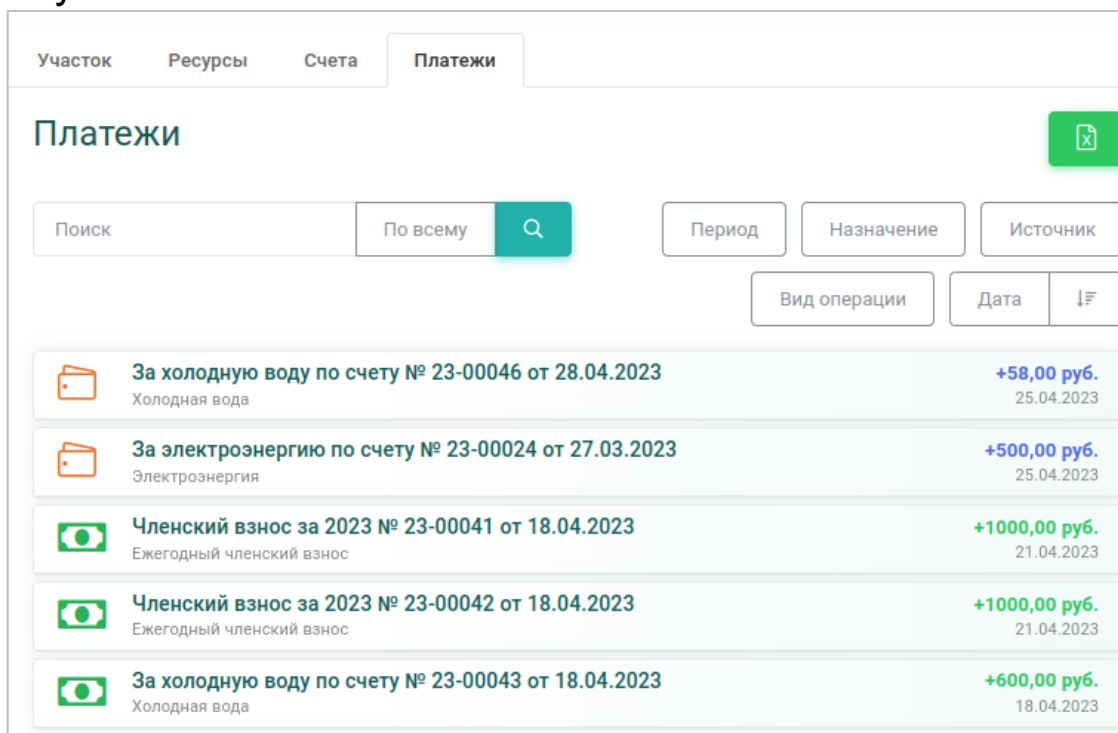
Участок Ресурсы Счета Платежи

Платежи

Поиск
По всему
Период
Назначение
Источник
Вид операции
Дата

За холодную воду по счету № 23-00046 от 28.04.2023
Холодная вода
+58,00 руб.
25.04.2023

За электроэнергию по счету № 23-00024 от 27.03.2023
Электроэнергия
+500,00 руб.
25.04.2023

Членский взнос за 2023 № 23-00041 от 18.04.2023
Ежегодный членский взнос
+1000,00 руб.
21.04.2023

Членский взнос за 2023 № 23-00042 от 18.04.2023
Ежегодный членский взнос
+1000,00 руб.
21.04.2023

За холодную воду по счету № 23-00043 от 18.04.2023
Холодная вода
+600,00 руб.
18.04.2023